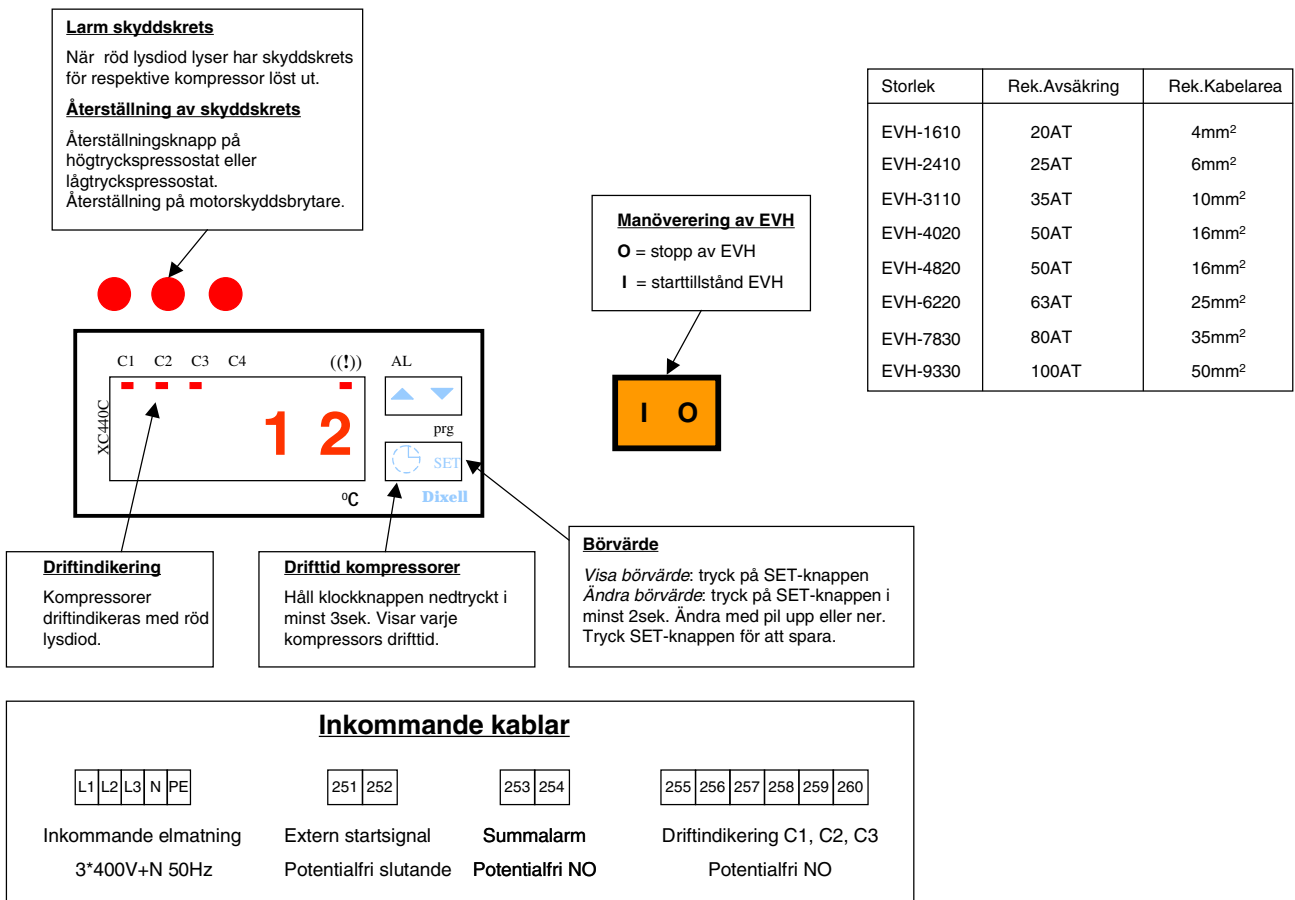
**Larm skyddskrets**

När röd lysdiod lyser har skyddskrets för respektive kompressor löst ut.

**Återställning av skyddskrets**

Återställningsknapp på högtryckspressostat eller lågtryckspressostat.
Återställning på motorskyddsbrytare.

| Storlek | Rek.Avsäkring | Rek.Kabelarea |
|---|---|---|
| EVH-1610 | 20AT | 4mm$^2$ |
| EVH-2410 | 25AT | 6mm$^2$ |
| EVH-3110 | 35AT | 10mm$^2$ |
| EVH-4020 | 50AT | 16mm$^2$ |
| EVH-4820 | 50AT | 16mm$^2$ |
| EVH-6220 | 63AT | 25mm$^2$ |
| EVH-7830 | 80AT | 35mm$^2$ |
| EVH-9330 | 100AT | 50mm$^2$ |

**Manövrering av EVH**

**O** = stopp av EVH

**I** = starttillstånd EVH

C1 C2 C3 C4 ((!)) AL

XC440C

1 2

prg

SET

°C

Dixell

I O

**Driftindikering**

Kompressorer driftindikeras med röd lysdiod.

**Drifttid kompressorer**

Håll klockknappen nedtryckt i minst 3sek. Visar varje kompressors drifttid.

**Börvärde**

*Visa börvärde*: tryck på SET-knappen
*Ändra börvärde*: tryck på SET-knappen i minst 2sek. Ändra med pil upp eller ner. Tryck SET-knappen för att spara.

**Inkommande kablar**

| L1 | L2 | L3 | N | PE |
|---|---|---|---|---|

Inkommande elmatning
3*400V+N 50Hz

| 251 | 252 |
|---|---|

Extern startsignal
Potentialfri slutande

| 253 | 254 |
|---|---|

Summalarm
Potentialfri NO

| 255 | 256 | 257 | 258 | 259 | 260 |
|---|---|---|---|---|---|

Driftindikering C1, C2, C3
Potentialfri NO